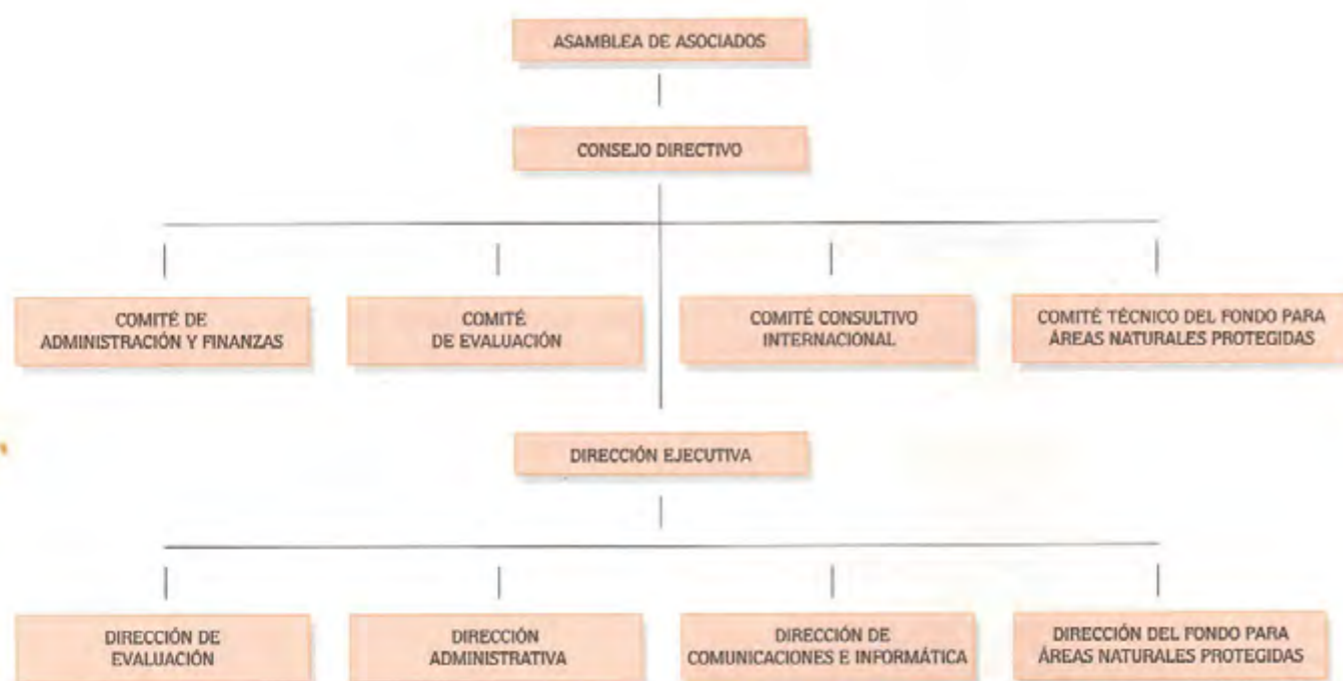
ASAMBLEA DE ASOCIADOS

CONSEJO DIRECTIVO

COMITÉ DE ADMINISTRACIÓN Y FINANZAS

COMITÉ DE EVALUACIÓN

COMITÉ CONSULTIVO INTERNACIONAL

COMITÉ TÉCNICO DEL FONDO PARA ÁREAS NATURALES PROTEGIDAS

DIRECCIÓN EJECUTIVA

DIRECCIÓN DE EVALUACIÓN

DIRECCIÓN ADMINISTRATIVA

DIRECCIÓN DE COMUNICACIONES E INFORMÁTICA

DIRECCIÓN DEL FONDO PARA ÁREAS NATURALES PROTEGIDAS